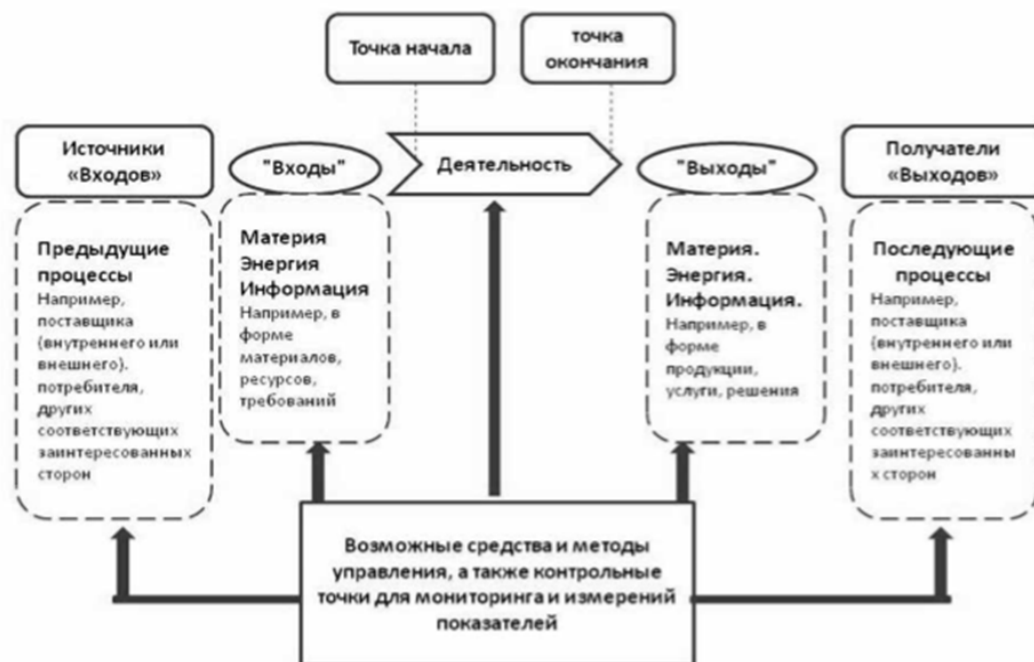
Точка начала

точка окончания

Источники «Входов»

"Входы"

Деятельность

"Выходы"

Получатели «Выходов»

Предыдущие процессы
Например, поставщика (внутреннего или внешнего). потребителя, других соответствующих заинтересованных сторон

Материя
Энергия
Информация
Например, в форме материалов, ресурсов, требований

Материя.
Энергия.
Информация.
Например, в форме продукции, услуги, решения

Последующие процессы
Например, поставщика (внутреннего или внешнего). потребителя, других соответствующих заинтересованны х сторон

Возможные средства и методы управления, а также контрольные точки для мониторинга и измерений показателей